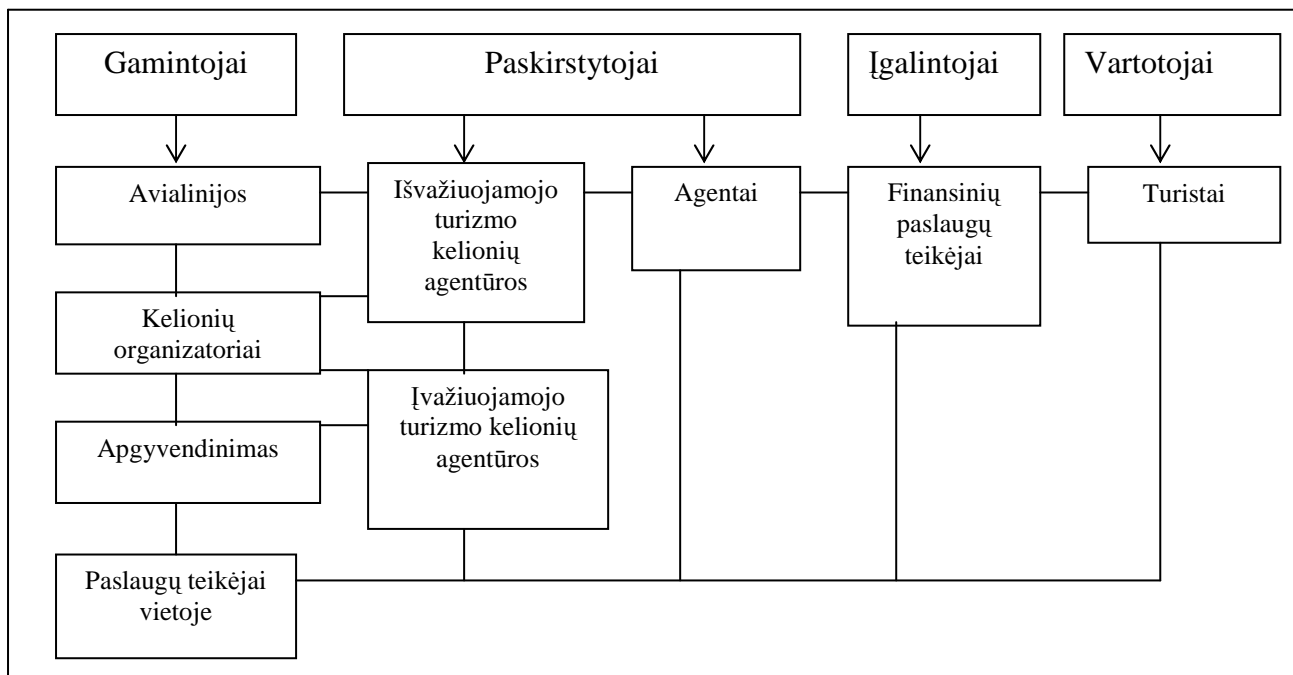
Gamintojai

Paskirstytojai

Įgalintojai

Vartotojai

Avialinijos

Išvažiuojamojo turizmo kelionių agentūros

Agentai

Finansinių paslaugų teikėjai

Turistai

Kelionių organizatoriai

Įvažiuojamojo turizmo kelionių agentūros

Apgyvendinimas

Paslaugų teikėjai vietoje